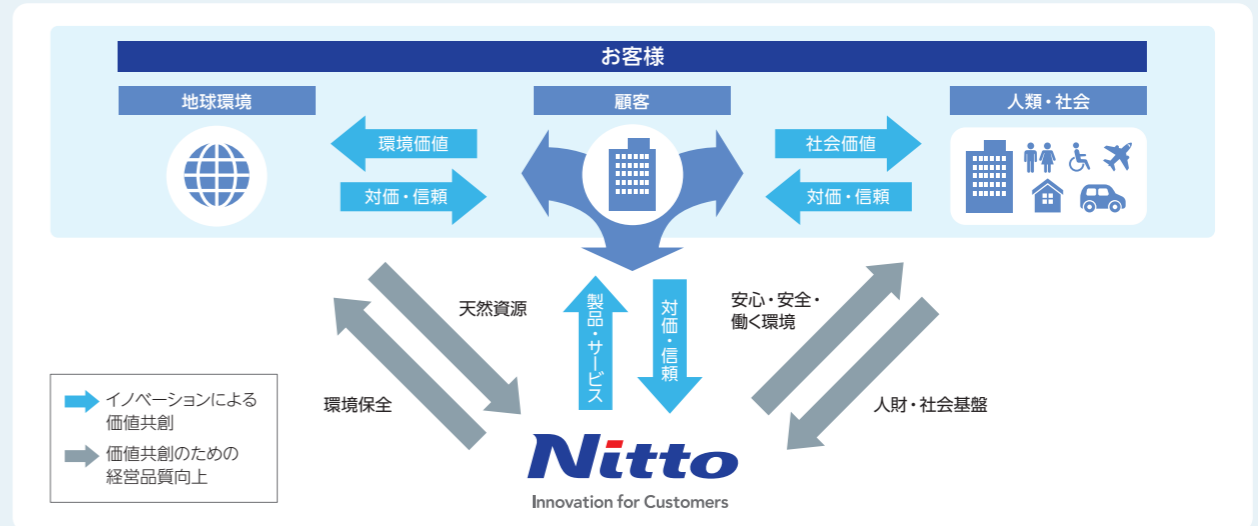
お客様

地球環境

顧客

人類・社会

環境価値

対価・信頼

社会価値

対価・信頼

天然資源

環境保全

製品・サービス

対価・信頼

安心・安全・働く環境

人財・社会基盤

イノベーションによる価値共創

価値共創のための経営品質向上

Nitto

Innovation for Customers